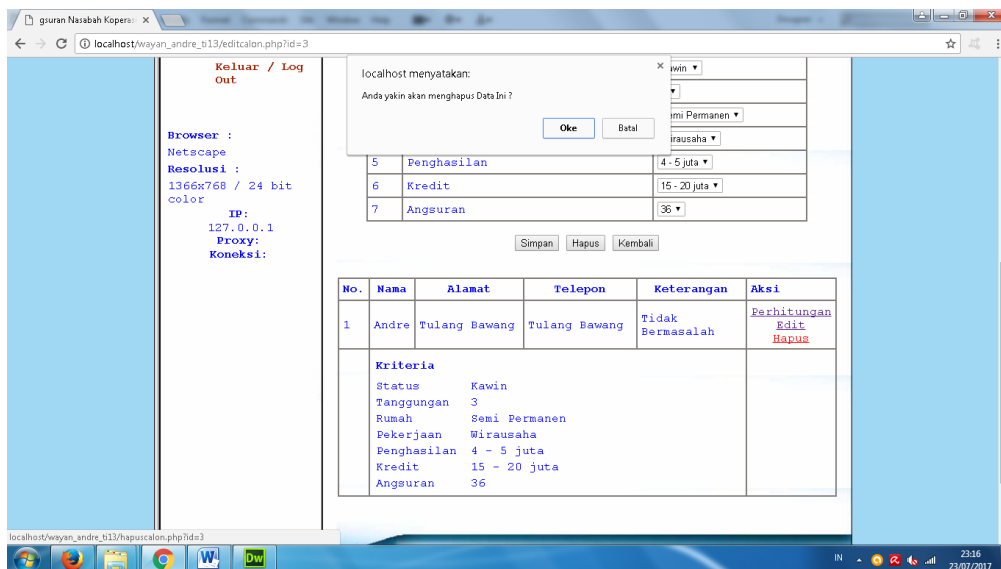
gsuran Nasabah Kopera ×

localhost/wayan_andre_ti13/editcalon.php?id=3

Keluar / Log Out

Browser :
Netscape
Resolusi :
1366x768 / 24 bit color
IP:
127.0.0.1
Proxy:
Koneksi:

localhost menyatakan:
Anda yakin akan menghapus Data Ini ?
Oke Batal

| | | |
|---|---|---|
| | | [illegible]win ▾ |
| | | ▾ |
| | | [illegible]emi Permanen ▾ |
| | | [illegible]rausaha ▾ |
| 5 | Penghasilan | 4 - 5 juta ▾ |
| 6 | Kredit | 15 - 20 juta ▾ |
| 7 | Angsuran | 36 ▾ |

Simpan Hapus Kembali

| No. | Nama | Alamat | Telepon | Keterangan | Aksi |
|---|---|---|---|---|---|
| 1 | Andre | Tulang Bawang | Tulang Bawang | Tidak Bermasalah | Perhitungan Edit Hapus |

Kriteria
Status Kawin
Tanggungan 3
Rumah Semi Permanen
Pekerjaan Wirausaha
Penghasilan 4 - 5 juta
Kredit 15 - 20 juta
Angsuran 36

localhost/wayan_andre_ti13/hapuscalon.php?id=3

IN 23:16 23/07/2017